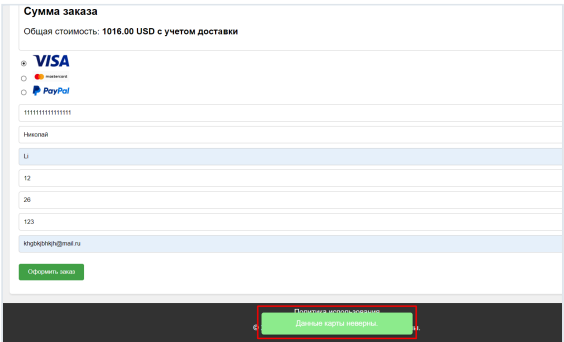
Сумма заказа

Общая стоимость: **1016.00 USD с учетом доставки**

VISA

mastercard

PayPal

1111111111111111

Николай

Li

12

26

123

khgbkjbhkjh@mail.ru

Оформить заказ

Политика использования

© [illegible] Данные карты неверны. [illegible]а.